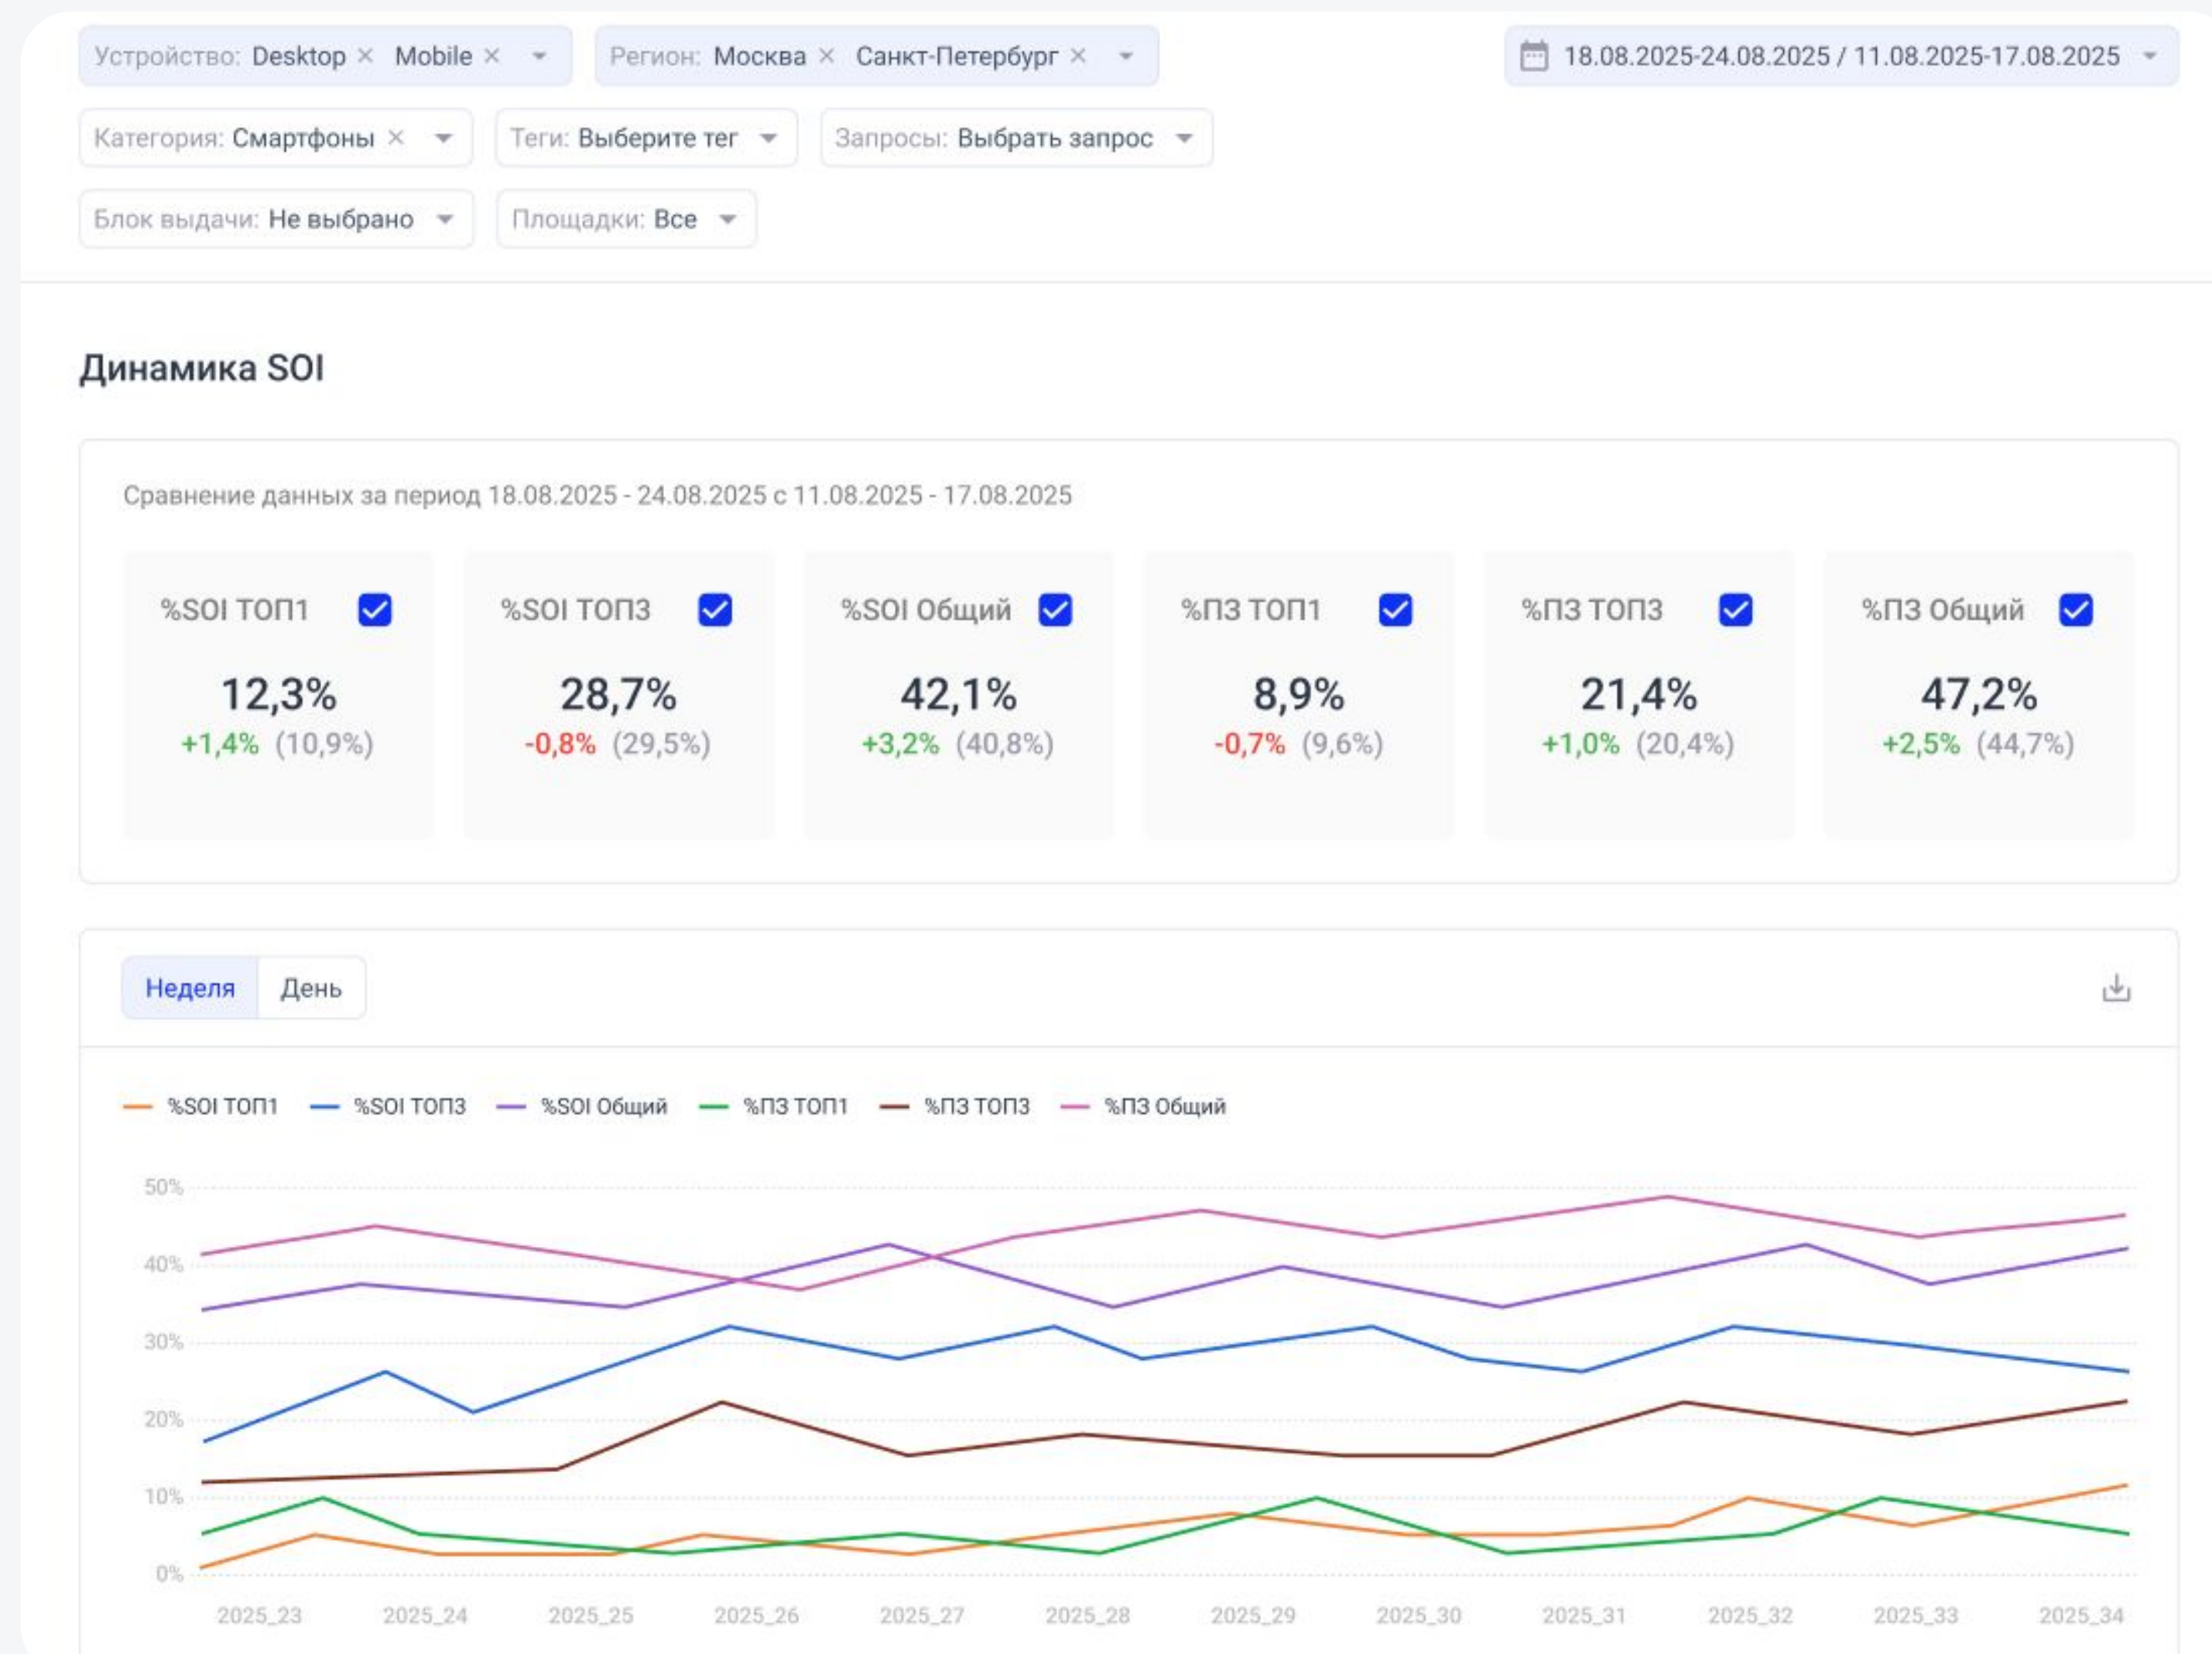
Устройство: Desktop × Mobile ×

Регион: Москва × Санкт-Петербург ×

18.08.2025-24.08.2025 / 11.08.2025-17.08.2025

Категория: Смартфоны ×

Теги: Выберите тег

Запросы: Выбрать запрос

Блок выдачи: Не выбрано

Площадки: Все

Динамика SOI

Сравнение данных за период 18.08.2025 - 24.08.2025 с 11.08.2025 - 17.08.2025

%SOI ТОП1
12,3%
+1,4% (10,9%)

%SOI ТОП3
28,7%
-0,8% (29,5%)

%SOI Общий
42,1%
+3,2% (40,8%)

%ПЗ ТОП1
8,9%
-0,7% (9,6%)

%ПЗ ТОП3
21,4%
+1,0% (20,4%)

%ПЗ Общий
47,2%
+2,5% (44,7%)

Неделя День

%SOI ТОП1 %SOI ТОП3 %SOI Общий %ПЗ ТОП1 %ПЗ ТОП3 %ПЗ Общий

50%
40%
30%
20%
10%
0%

2025_23 2025_24 2025_25 2025_26 2025_27 2025_28 2025_29 2025_30 2025_31 2025_32 2025_33 2025_34